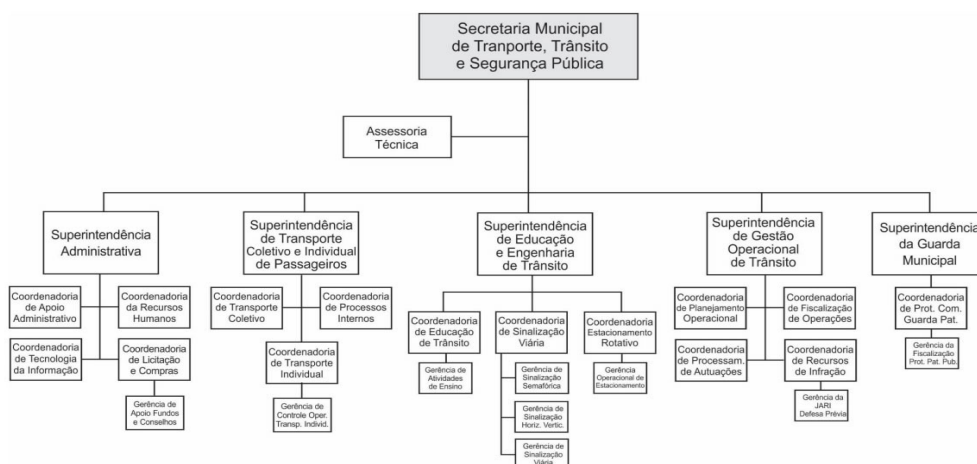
Secretaria Municipal de Tranporte, Trânsito e Segurança Pública

Assessoria Técnica

Superintendência Administrativa

Coordenadoria de Apoio Administrativo

Coordenadoria da Recursos Humanos

Coordenadoria de Tecnologia da Informação

Coordenadoria de Licitação e Compras

Gerência de Apoio Fundos e Conselhos

Superintendência de Transporte Coletivo e Individual de Passageiros

Coordenadoria de Transporte Coletivo

Coordenadoria de Processos Internos

Coordenadoria de Transporte Individual

Gerência de Controle Oper. Transp. Individ.

Superintendência de Educação e Engenharia de Trânsito

Coordenadoria de Educação de Trânsito

Gerência de Atividades de Ensino

Coordenadoria de Sinalização Viária

Gerência de Sinalização Semafórica

Gerência de Sinalização Horiz. Vertic.

Gerência de Sinalização Viária

Coordenadoria Estacionamento Rotativo

Gerência Operacional de Estacionamento

Superintendência de Gestão Operacional de Trânsito

Coordenadoria de Planejamento Operacional

Coordenadoria de Fiscalização de Operações

Coordenadoria de Processam. de Autuações

Coordenadoria de Recursos de Infração

Gerência da JARI Defesa Prévia

Superintendência da Guarda Municipal

Coordenadoria de Prot. Com. Guarda Pat.

Gerência da Fiscalização Prot. Pat. Pub.